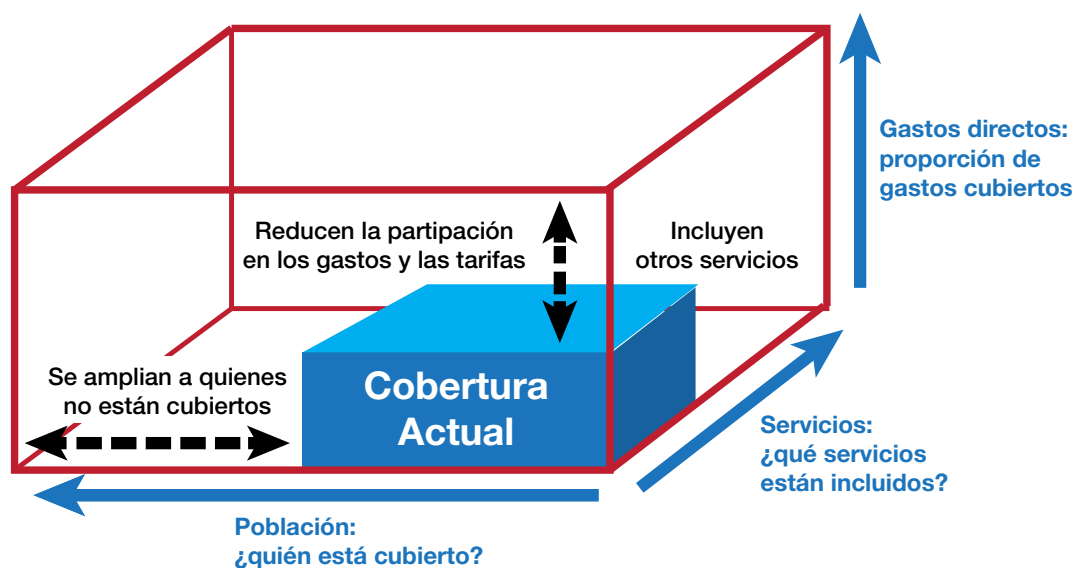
Gastos directos: proporción de gastos cubiertos

Reducen la partipación en los gastos y las tarifas

Incluyen otros servicios

Se amplian a quienes no están cubiertos

Cobertura Actual

Servicios: ¿qué servicios están incluidos?

Población: ¿quién está cubierto?